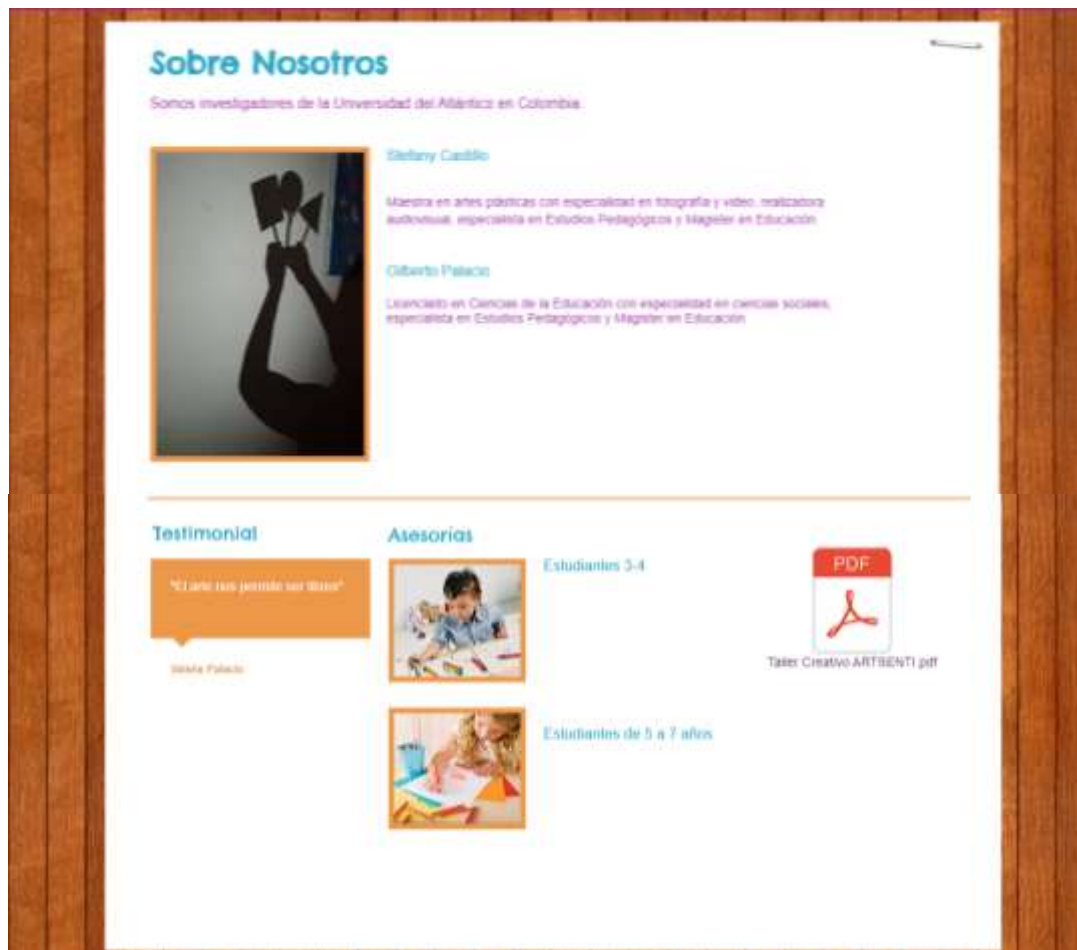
Sobre Nosotros

Somos investigadores de la Universidad del Atlántico en Colombia.

Stefany Castillo

Maestra en artes plásticas con especialidad en fotografía y video, realizadora audiovisual, especialista en Estudios Pedagógicos y Magister en Educación

Gilberto Palacio

Licenciado en Ciencias de la Educación con especialidad en ciencias sociales, especialista en Estudios Pedagógicos y Magister en Educación

Testimonial

"El arte nos permite ser libres"

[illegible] Palacio

Asesorías

Estudiantes 3-4

PDF

Taller Creativo ARTSENTI pdf

Estudiantes de 5 a 7 años